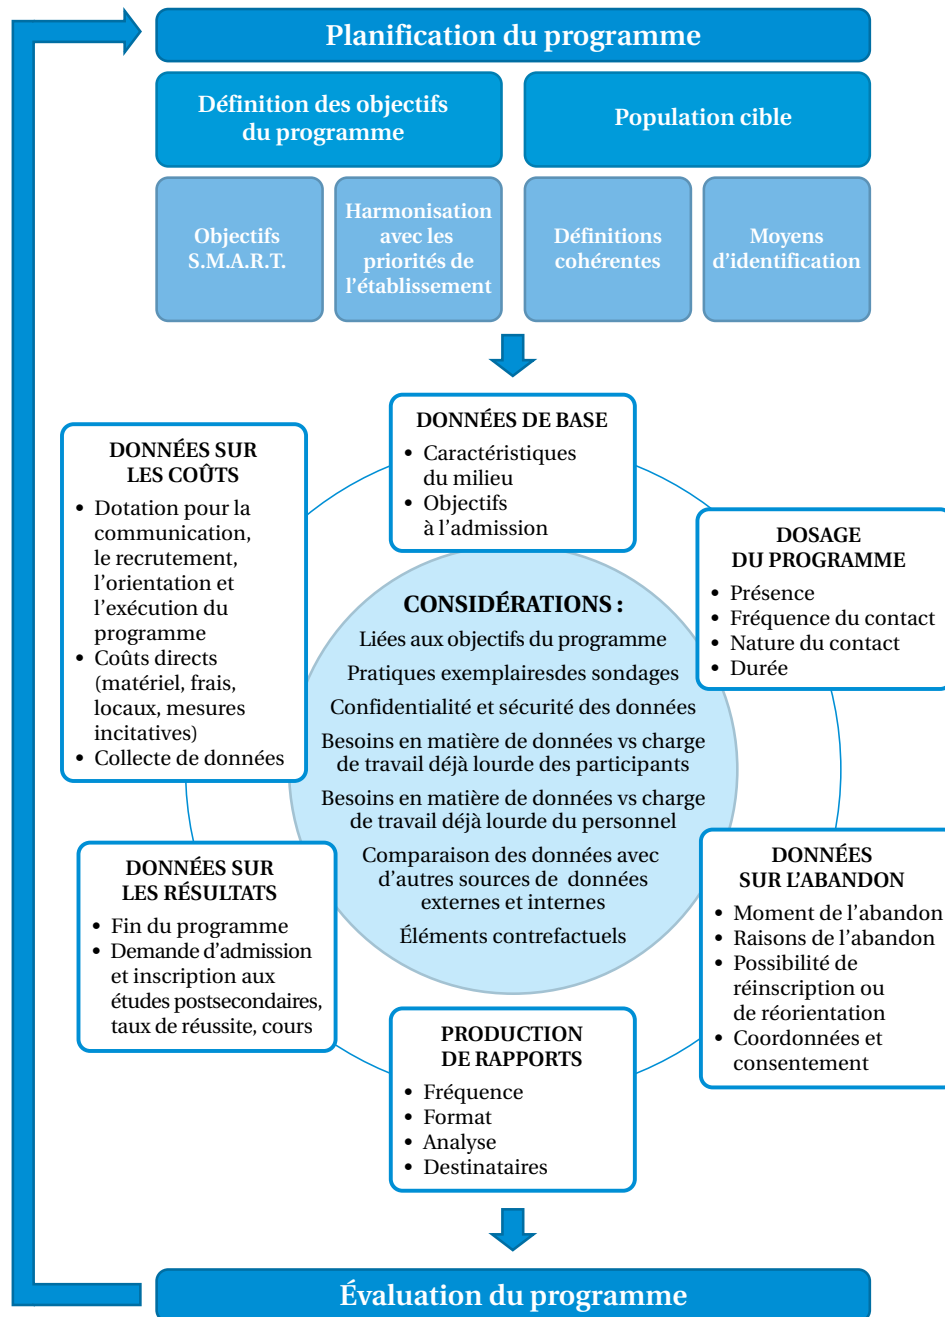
Planification du programme

Définition des objectifs du programme

Population cible

Objectifs S.M.A.R.T.

Harmonisation avec les priorités de l'établissement

Définitions cohérentes

Moyens d'identification

DONNÉES SUR LES COÛTS
• Dotation pour la communication, le recrutement, l'orientation et l'exécution du programme
• Coûts directs (matériel, frais, locaux, mesures incitatives)
• Collecte de données

DONNÉES DE BASE
• Caractéristiques du milieu
• Objectifs à l'admission

DOSAGE DU PROGRAMME
• Présence
• Fréquence du contact
• Nature du contact
• Durée

CONSIDÉRATIONS :
Liées aux objectifs du programme
Pratiques exemplairesdes sondages
Confidentialité et sécurité des données
Besoins en matière de données vs charge de travail déjà lourde des participants
Besoins en matière de données vs charge de travail déjà lourde du personnel
Comparaison des données avec d'autres sources de données externes et internes
Éléments contrefactuels

DONNÉES SUR LES RÉSULTATS
• Fin du programme
• Demande d'admission et inscription aux études postsecondaires, taux de réussite, cours

DONNÉES SUR L'ABANDON
• Moment de l'abandon
• Raisons de l'abandon
• Possibilité de réinscription ou de réorientation
• Coordonnées et consentement

PRODUCTION DE RAPPORTS
• Fréquence
• Format
• Analyse
• Destinataires

Évaluation du programme